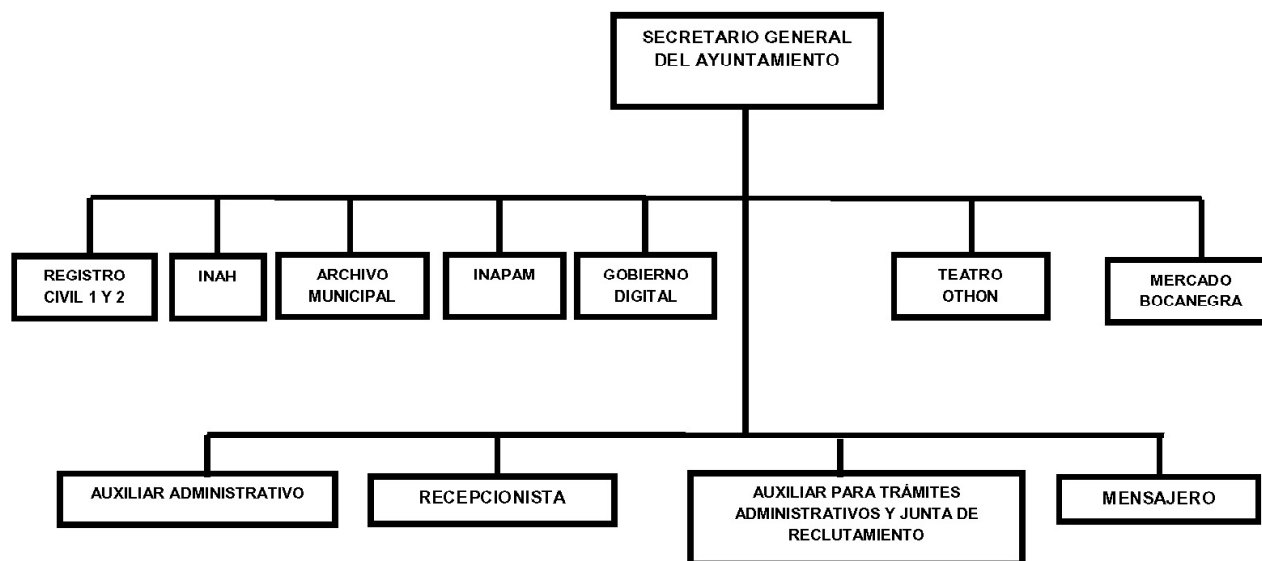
SECRETARIO GENERAL DEL AYUNTAMIENTO

REGISTRO CIVIL 1 Y 2

INAH

ARCHIVO MUNICIPAL

INAPAM

GOBIERNO DIGITAL

TEATRO OTHON

MERCADO BOCANEGRA

AUXILIAR ADMINISTRATIVO

RECEPCIONISTA

AUXILIAR PARA TRÁMITES ADMINISTRATIVOS Y JUNTA DE RECLUTAMIENTO

MENSAJERO